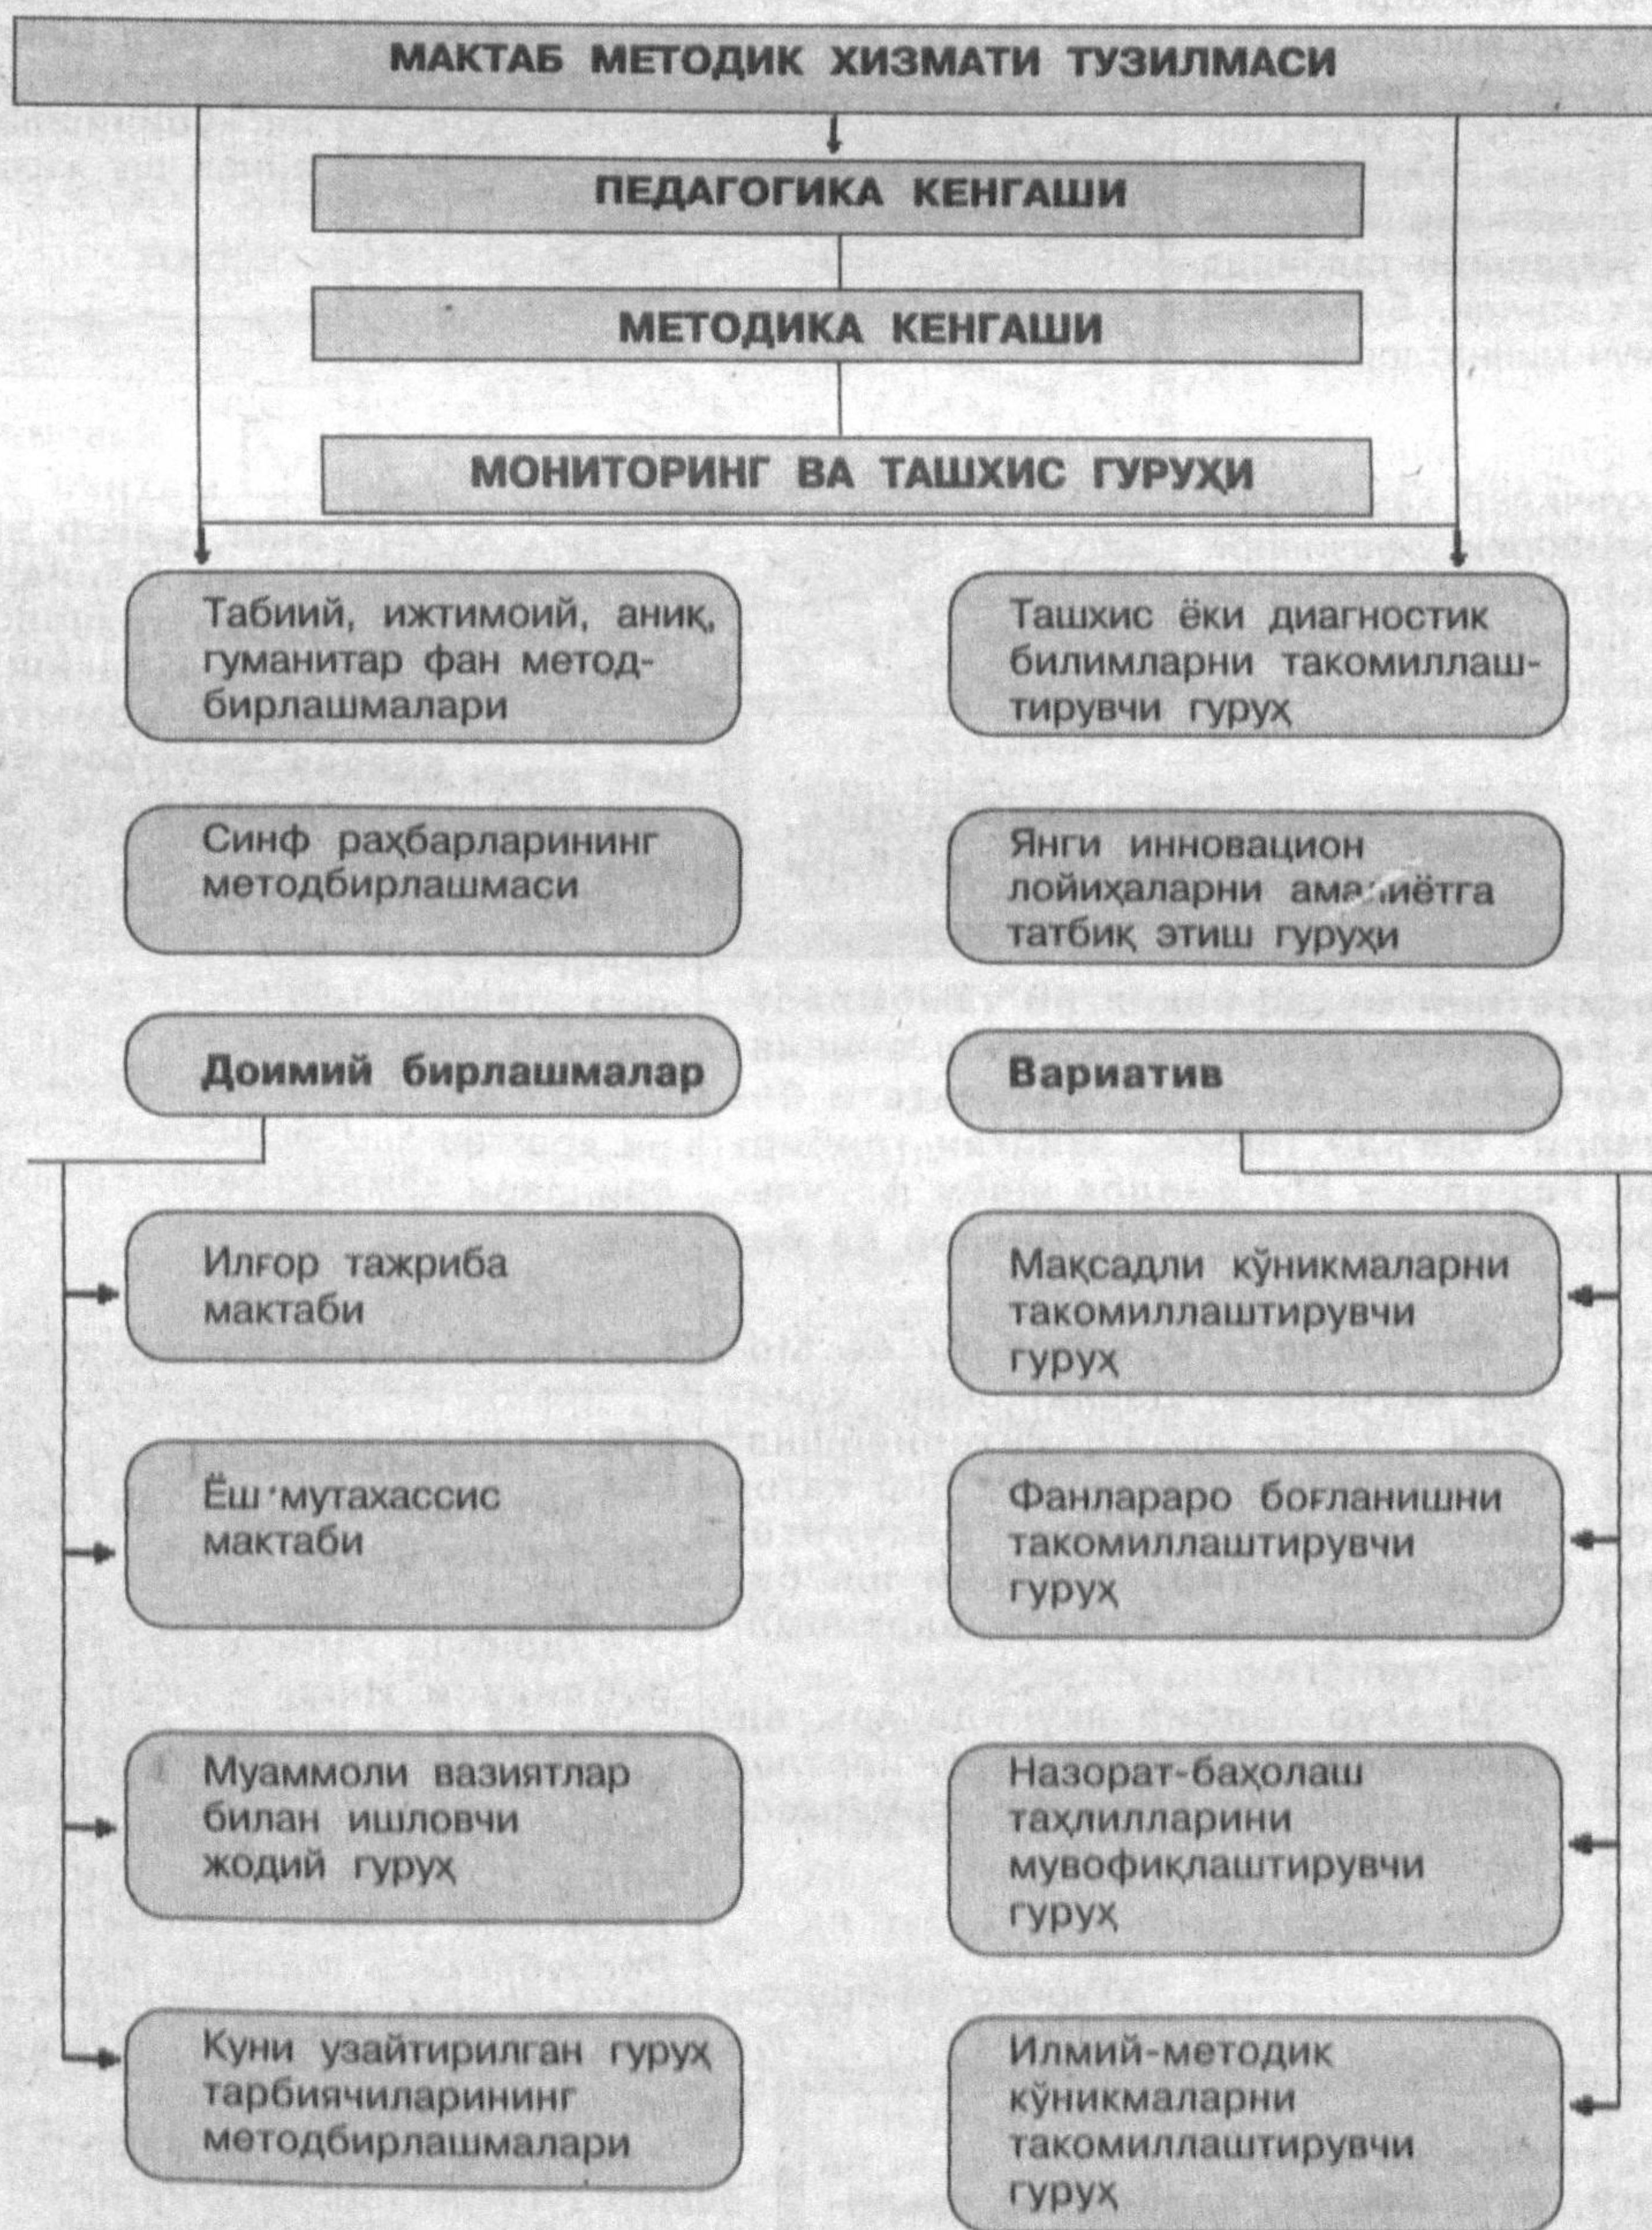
МАКТАБ МЕТОДИК ХИЗМАТИ ТУЗИЛМАСИ

ПЕДАГОГИКА КЕНГАШИ

МЕТОДИКА КЕНГАШИ

МОНИТОРИНГ ВА ТАШХИС ГУРУҲИ

Табиий, ижтимоий, аниқ, гуманитар фан методбирлашмалари

Ташхис ёки диагностик билимларни такомиллаштирувчи гуруҳ

Синф раҳбарларининг методбирлашмаси

Янги инновацион лойиҳаларни амалиётга татбиқ этиш гуруҳи

Доимий бирлашмалар

Вариатив

Илғор тажриба мактаби

Мақсадли кўникмаларни такомиллаштирувчи гуруҳ

Ёш мутахассис мактаби

Фанлараро боғланишни такомиллаштирувчи гуруҳ

Муаммоли вазиятлар билан ишловчи жодий гуруҳ

Назорат-баҳолаш таҳлилларини мувофиқлаштирувчи гуруҳ

Куни узайтирилган гуруҳ тарбиячиларининг методбирлашмалари

Илмий-методик кўникмаларни такомиллаштирувчи гуруҳ